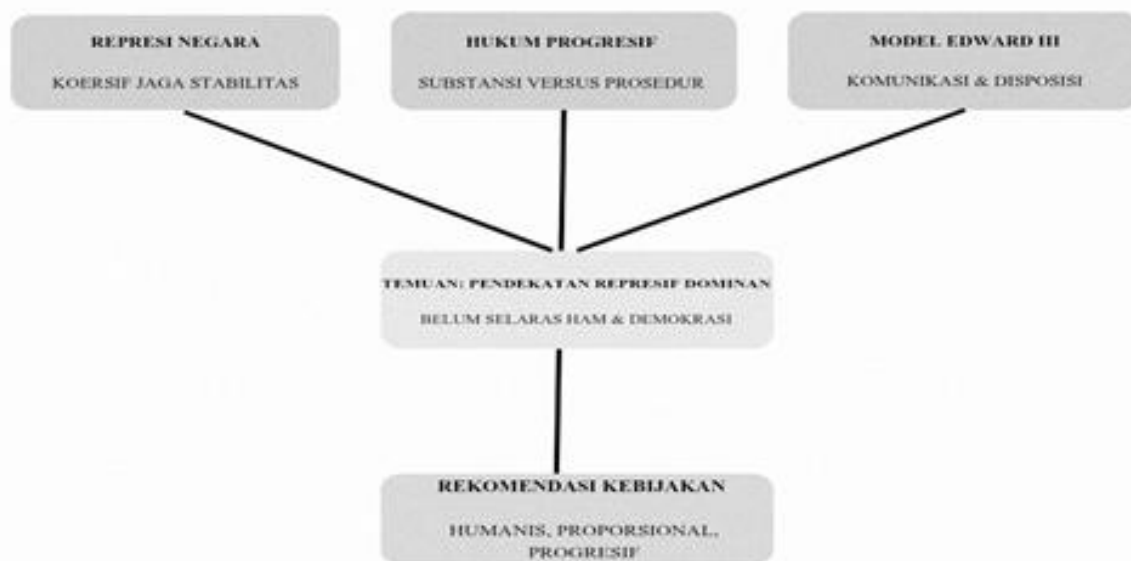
REPRESI NEGARA

KOERSIF JAGA STABILITAS

HUKUM PROGRESIF

SUBSTANSI VERSUS PROSEDUR

MODEL EDWARD III

KOMUNIKASI & DISPOSISI

TEMUAN: PENDEKATAN REPRESIF DOMINAN

BELUM SELARAS HAM & DEMOKRASI

REKOMENDASI KEBIJAKAN

HUMANIS, PROPORSIONAL, PROGRESIF